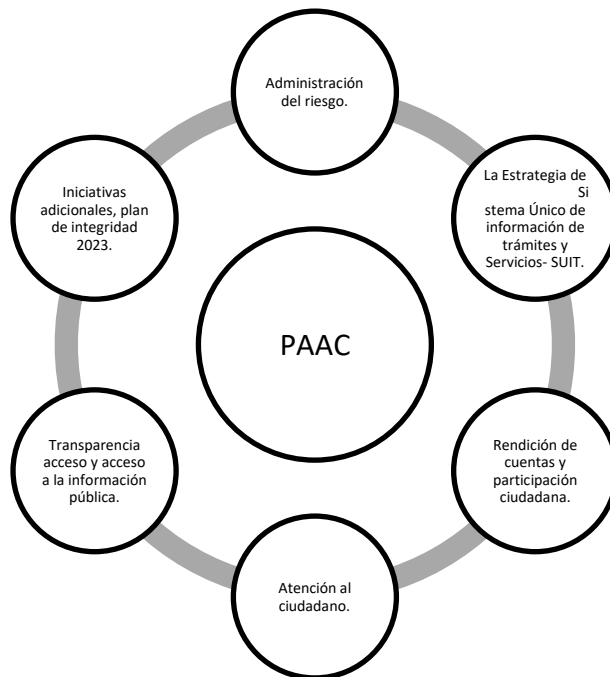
PAAC

Administración del riesgo.

La Estrategia de Si stema Único de información de trámites y Servicios- SUIT.

Rendición de cuentas y participación ciudadana.

Atención al ciudadano.

Transparencia acceso y acceso a la información pública.

Iniciativas adicionales, plan de integridad 2023.